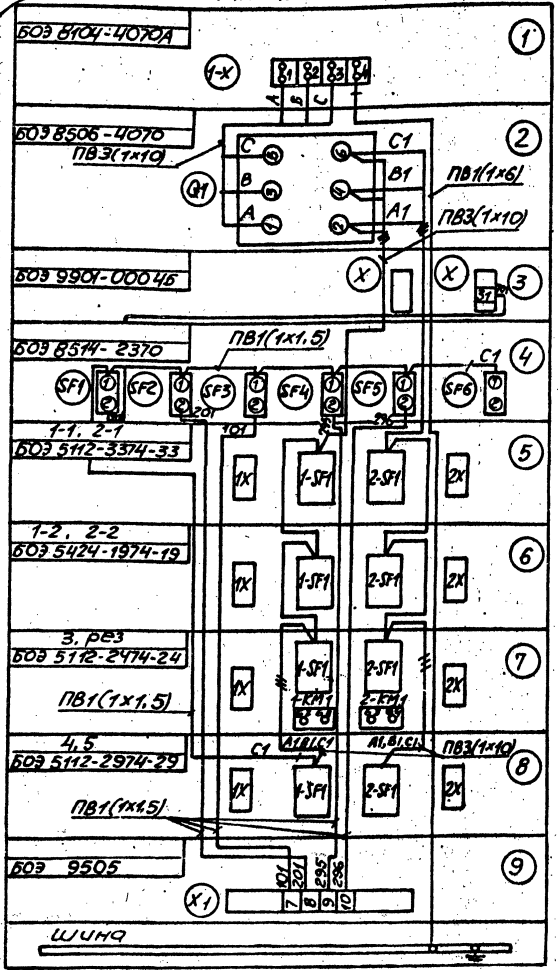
БОЭ 6104-4070А
1
1-X
$\frac{1}{1}$ $\frac{2}{2}$ $\frac{3}{3}$ $\frac{4}{4}$
A B C

БОЭ 8506-4070
ПВ3(1×10)
2
C
B
A
C1
B1
A1
Q1
ПВ1(1×6)
ПВ3(1×10)

БОЭ 9901-00046
X
X
3
31

БОЭ 8514-2370
ПВ1(1×1,5)
4
C1
SF1 SF2 SF3 SF4 SF5 SF6
201
101

1-1, 2-1
БОЭ 5112-3374-33
5
1X
1-SF1
2-SF1
2X

1-2, 2-2
БОЭ 5424-1974-19
6
1X
1-SF1
2-SF1
2X

3, рез
БОЭ 5112-2474-24
7
ПВ1(1×1,5)
1X
1-SF1
1-KM1
2-SF1
2-KM1
2X

4,5
БОЭ 5112-2974-29
C1
A1 B1 C1
A1, B1, C1
ПВ3(1×10)
8
1X
1-SF1
2-SF1
2X

ПВ1(1×1,5)
БОЭ 9505
9
X1
101 201 295 296
7 8 9 10

шина